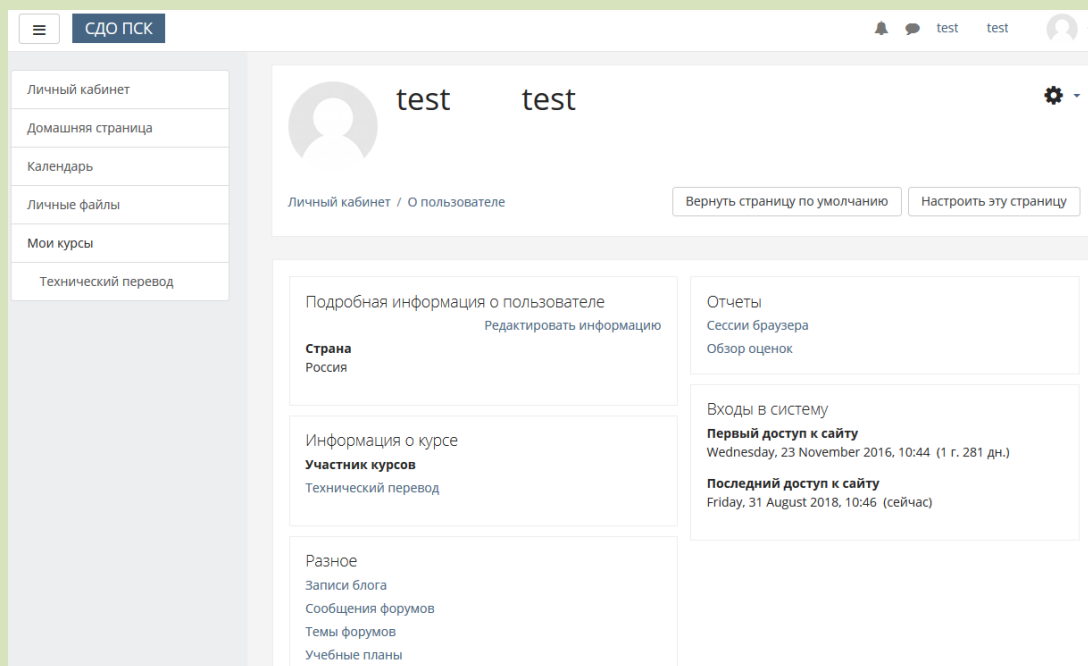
СДО ПСК

test test

Личный кабинет
Домашняя страница
Календарь
Личные файлы
Мои курсы
Технический перевод

test test

Личный кабинет / О пользователе

Вернуть страницу по умолчанию
Настроить эту страницу

Подробная информация о пользователе
Редактировать информацию
Страна
Россия

Информация о курсе
Участник курсов
Технический перевод

Разное
Записи блога
Сообщения форумов
Темы форумов
Учебные планы

Отчеты
Сессии браузера
Обзор оценок

Входы в систему
Первый доступ к сайту
Wednesday, 23 November 2016, 10:44 (1 г. 281 дн.)

Последний доступ к сайту
Friday, 31 August 2018, 10:46 (сейчас)